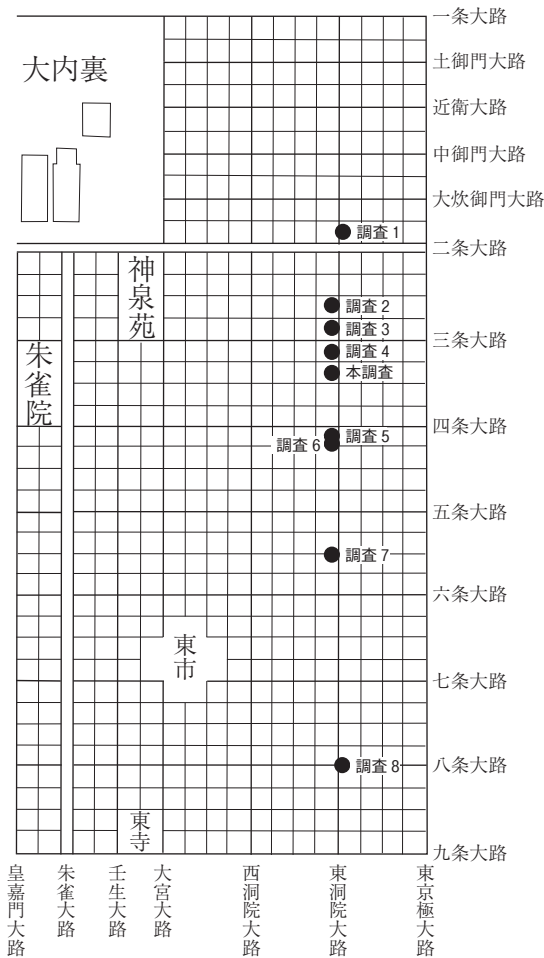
大内裏

一条大路
土御門大路
近衛大路
中御門大路
大炊御門大路
調査 1
二条大路

神泉苑
朱雀院

調査 2
調査 3
調査 4
本調査
三条大路

調査 5
調査 6
四条大路

五条大路

調査 7
六条大路

東市

七条大路

調査 8
八条大路

東寺

九条大路

皇嘉門大路
朱雀大路
壬生大路
大宮大路
西洞院大路
東洞院大路
東京極大路